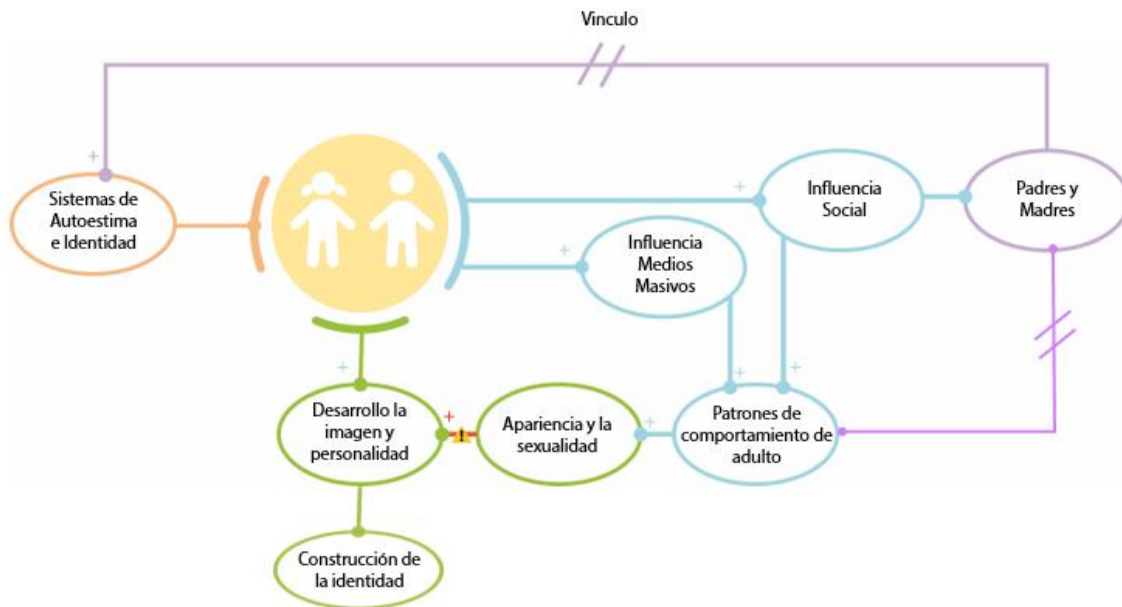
Vinculo

+

Sistemas de Autoestima e Identidad

+

Influencia Social

Padres y Madres

+

Influencia Medios Masivos

+

+

+

Desarrollo la imagen y personalidad

+

Apariencia y la sexualidad

+

Patrones de comportamiento de adulto

Construcción de la identidad